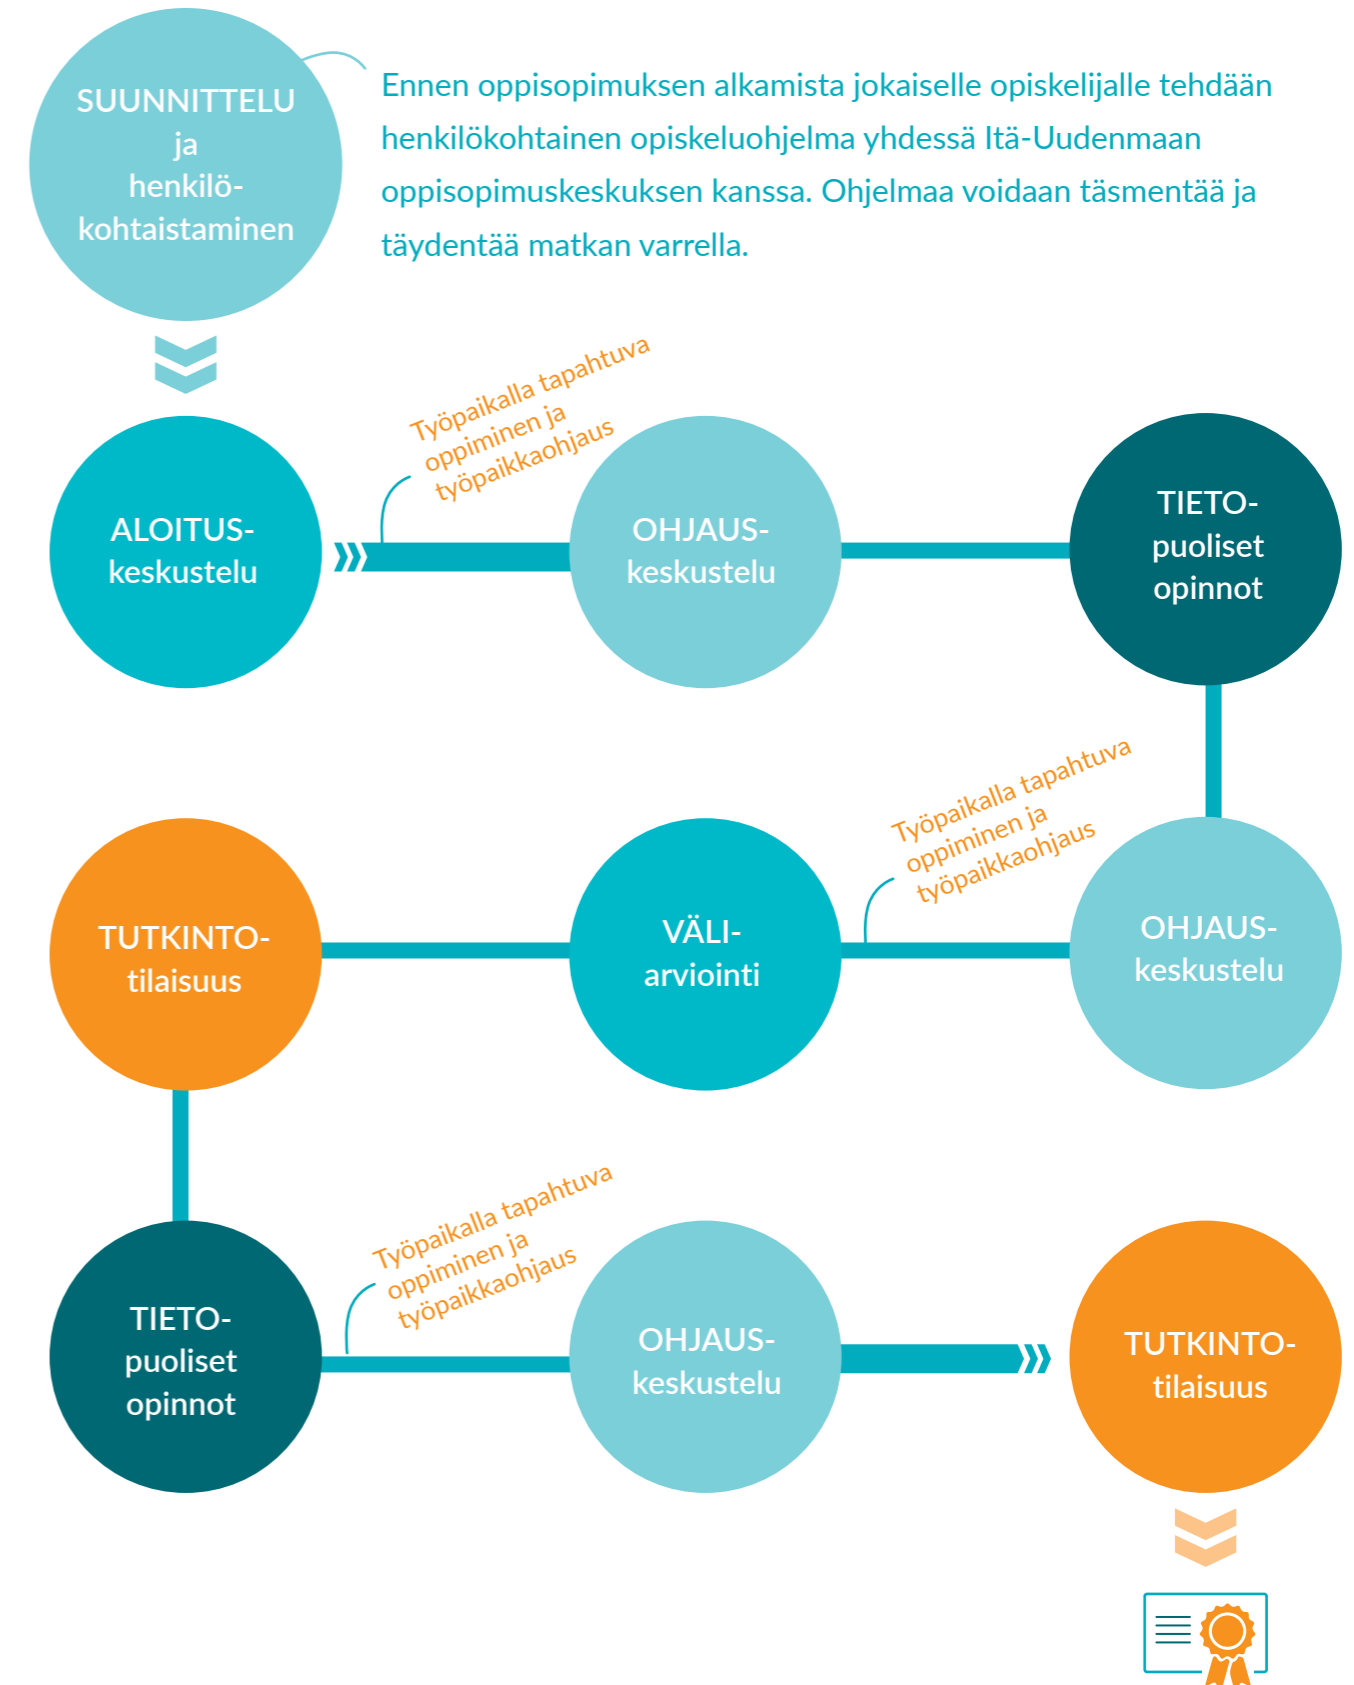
SUUNNITTELU ja henkilökohtaistaminen

Ennen oppisopimuksen alkamista jokaiselle opiskelijalle tehdään henkilökohtainen opiskeluohjelma yhdessä Itä-Uudenmaan oppisopimuskeskuksen kanssa. Ohjelmaa voidaan täsmentää ja täydentää matkan varrella.

ALOITUS-keskustelu

Työpaikalla tapahtuva oppiminen ja työpaikkaohjaus

OHJAUS-keskustelu

TIETO-puoliset opinnot

Työpaikalla tapahtuva oppiminen ja työpaikkaohjaus

OHJAUS-keskustelu

VÄLI-arviointi

TUTKINTO-tilaisuus

TIETO-puoliset opinnot

Työpaikalla tapahtuva oppiminen ja työpaikkaohjaus

OHJAUS-keskustelu

TUTKINTO-tilaisuus